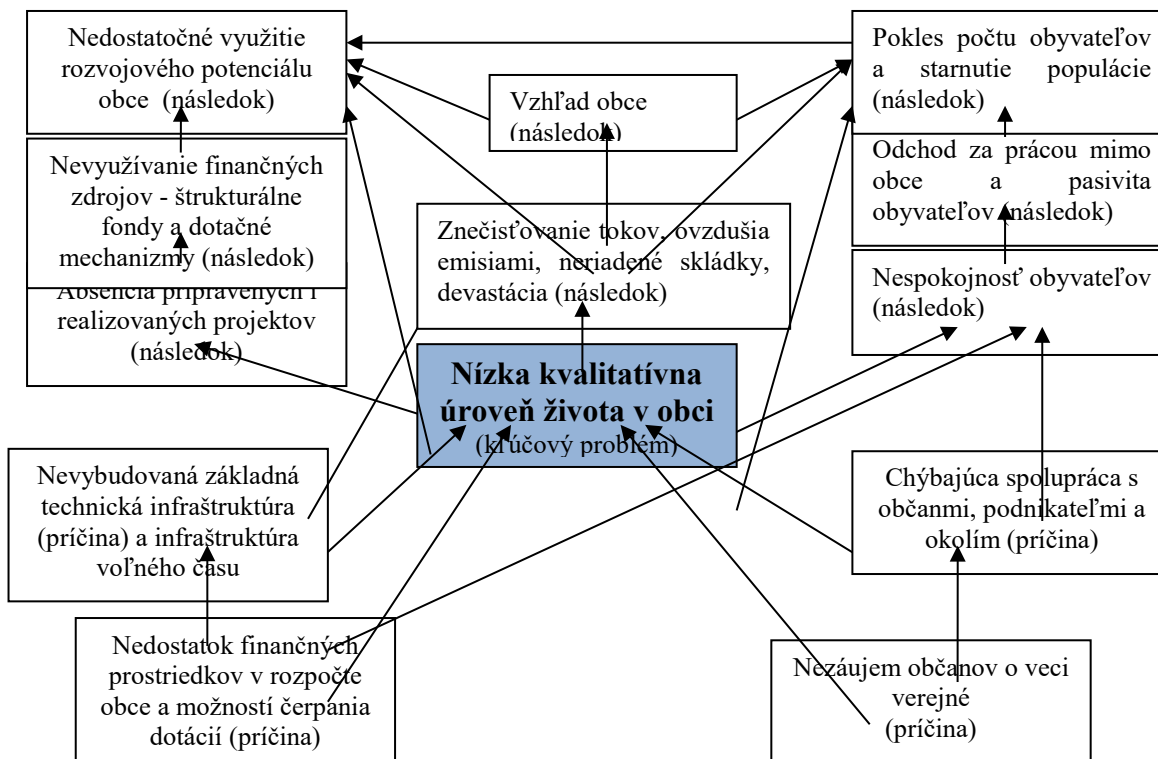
Nedostatočné využitie rozvojového potenciálu obce (následok)

Vzhľad obce (následok)

Pokles počtu obyvateľov a starnutie populácie (následok)

Nevyužívanie finančných zdrojov - štrukturálne fondy a dotačné mechanizmy (následok)

Absencia pripravených i realizovaných projektov (následok)

Znečisťovanie tokov, ovzdušia emisiami, neriadené skládky, devastácia (následok)

Odchod za prácou mimo obce a pasivita obyvateľov (následok)

Nespokojnosť obyvateľov (následok)

Nízka kvalitatívna úroveň života v obci
(kľúčový problém)

Nevybudovaná základná technická infraštruktúra (príčina) a infraštruktúra voľného času

Chýbajúca spolupráca s občanmi, podnikateľmi a okolím (príčina)

Nedostatok finančných prostriedkov v rozpočte obce a možností čerpania dotácií (príčina)

Nezáujem občanov o veci verejné (príčina)